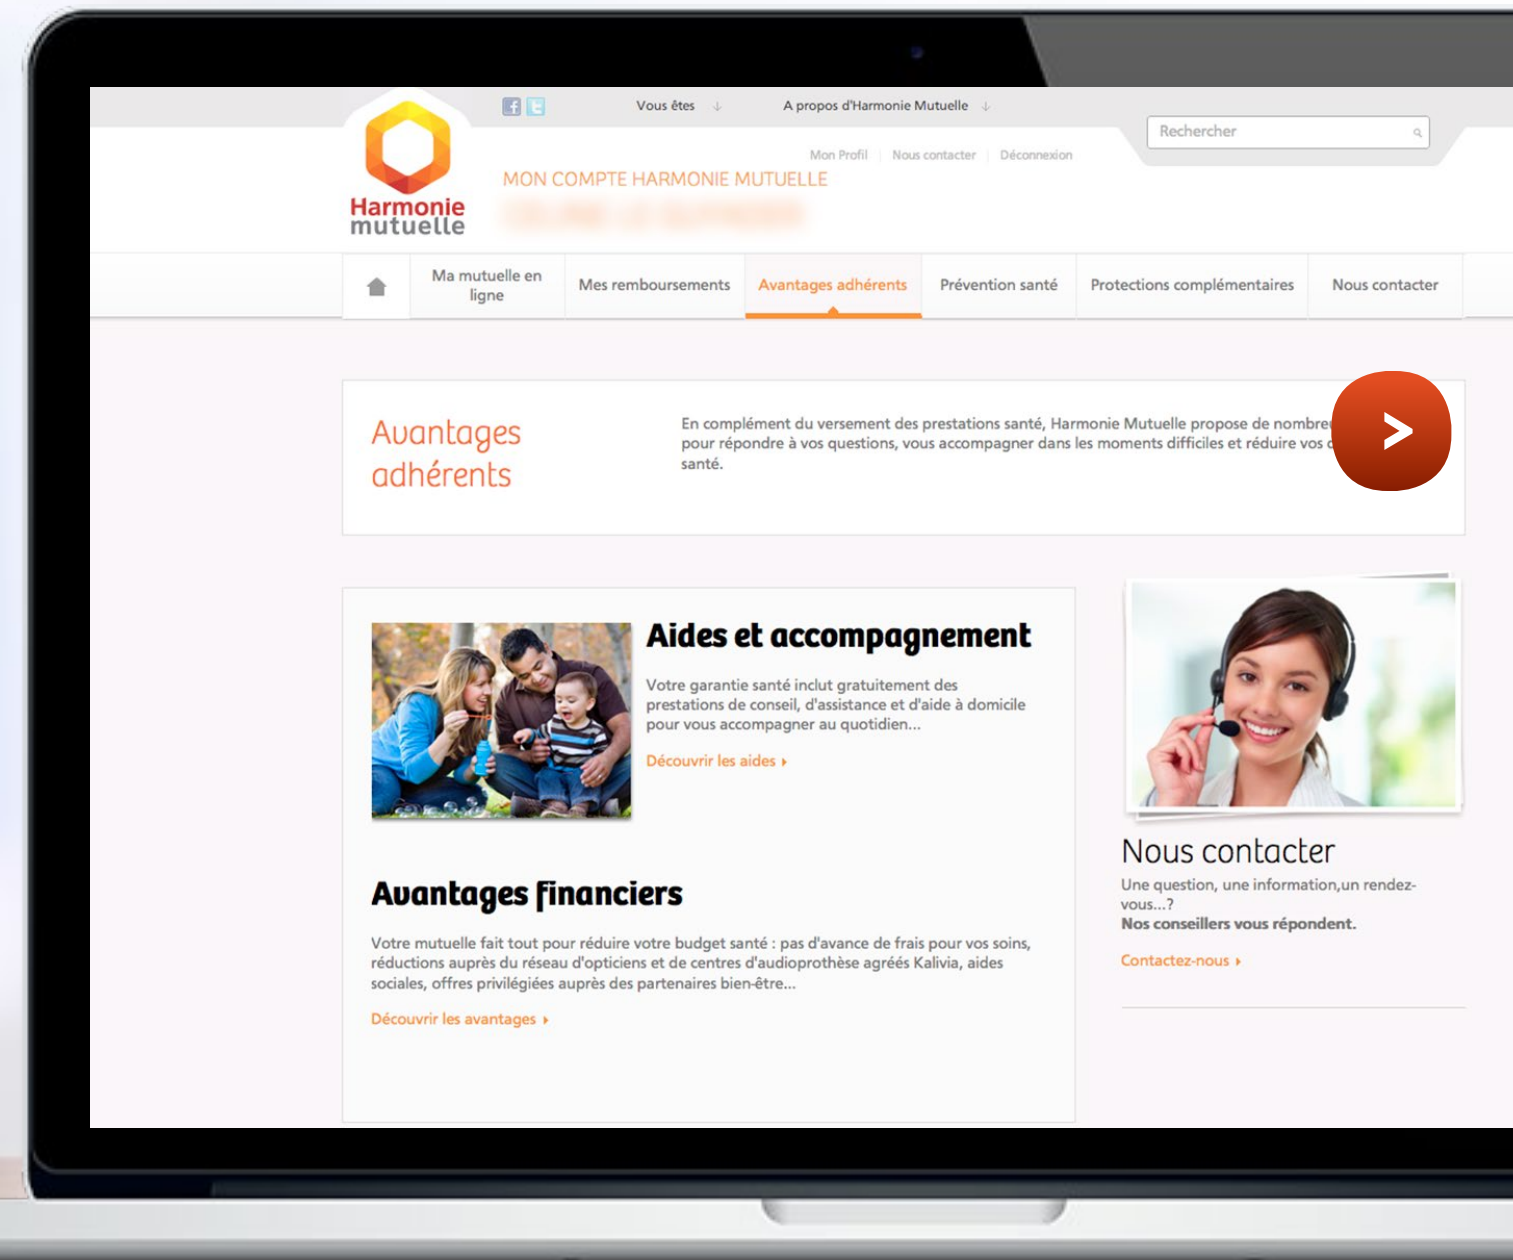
Harmonie mutuelle

Vous êtes

A propos d'Harmonie Mutuelle

Rechercher

Mon Profil | Nous contacter | Déconnexion

MON COMPTE HARMONIE MUTUELLE

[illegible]

Ma mutuelle en ligne | Mes remboursements | Avantages adhérents | Prévention santé | Protections complémentaires | Nous contacter

Avantages adhérents

En complément du versement des prestations santé, Harmonie Mutuelle propose de nombre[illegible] pour répondre à vos questions, vous accompagner dans les moments difficiles et réduire vos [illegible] santé.

>

Aides et accompagnement

Votre garantie santé inclut gratuitement des prestations de conseil, d'assistance et d'aide à domicile pour vous accompagner au quotidien...

Découvrir les aides

Avantages financiers

Votre mutuelle fait tout pour réduire votre budget santé : pas d'avance de frais pour vos soins, réductions auprès du réseau d'opticiens et de centres d'audioprothèse agréés Kalivia, aides sociales, offres privilégiées auprès des partenaires bien-être...

Découvrir les avantages

Nous contacter

Une question, une information,un rendez-vous...?
Nos conseillers vous répondent.

Contactez-nous